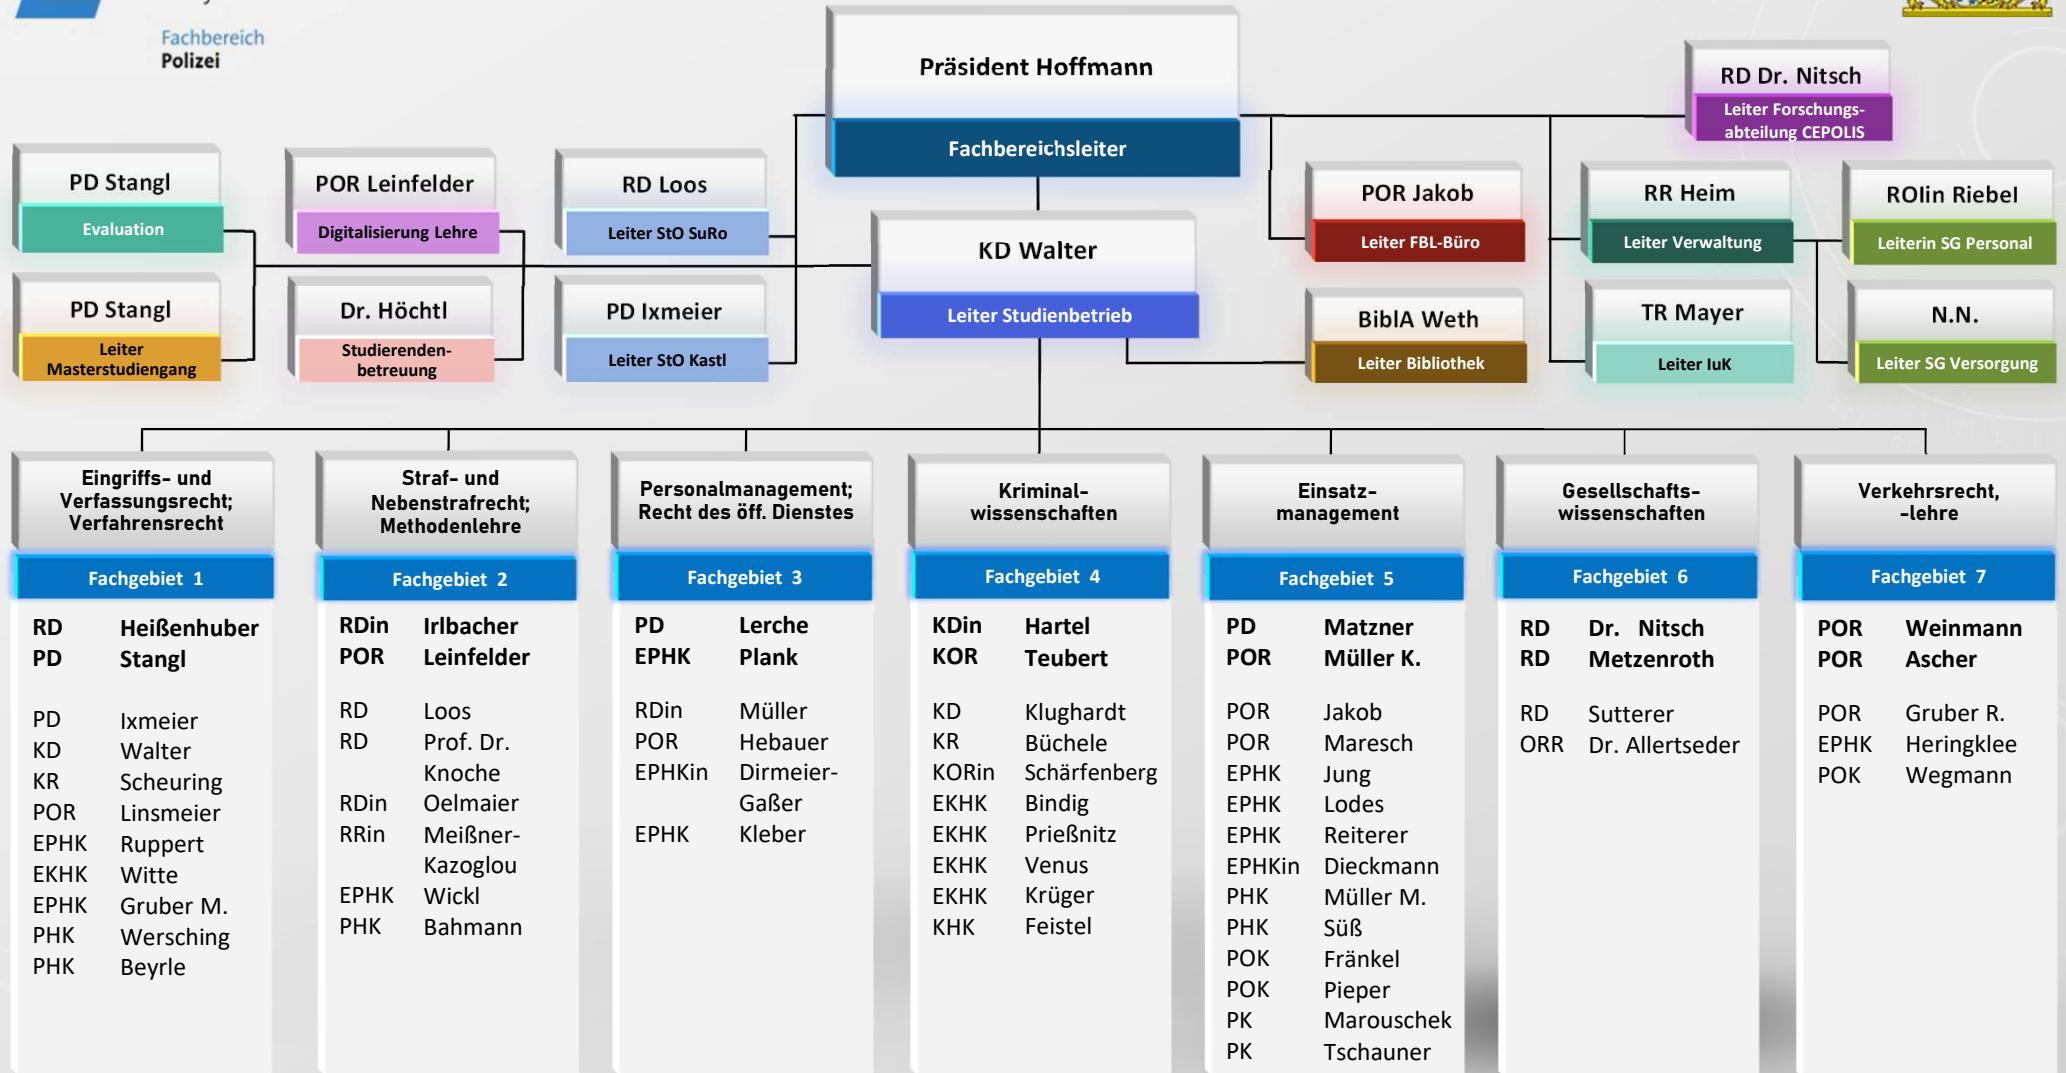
Fachbereich
Polizei

Präsident Hoffmann
Fachbereichsleiter

RD Dr. Nitsch
Leiter Forschungsabteilung CEPOLIS

PD Stangl
Evaluation

POR Leinfelder
Digitalisierung Lehre

RD Loos
Leiter StO SuRo

PD Stangl
Leiter Masterstudiengang

Dr. Höchtl
Studierendenbetreuung

PD Ixmeier
Leiter StO Kastl

KD Walter
Leiter Studienbetrieb

POR Jakob
Leiter FBL-Büro

BiblA Weth
Leiter Bibliothek

RR Heim
Leiter Verwaltung

TR Mayer
Leiter IuK

ROlin Riebel
Leiterin SG Personal

N.N.
Leiter SG Versorgung

Eingriffs- und Verfassungsrecht; Verfahrensrecht
Fachgebiet 1
| | |
|---|---|
| RD | Heißenhuber |
| PD | Stangl |
| PD | Ixmeier |
| KD | Walter |
| KR | Scheuring |
| POR | Linsmeier |
| EPHK | Ruppert |
| EKHK | Witte |
| EPHK | Gruber M. |
| PHK | Wersching |
| PHK | Beyrle |

Straf- und Nebenstrafrecht; Methodenlehre
Fachgebiet 2
| | |
|---|---|
| RDin | Irlbacher |
| POR | Leinfelder |
| RD | Loos |
| RD | Prof. Dr. Knoche |
| RDin | Oelmaier |
| RRin | Meißner-Kazoglou |
| EPHK | Wickl |
| PHK | Bahmann |

Personalmanagement; Recht des öff. Dienstes
Fachgebiet 3
| | |
|---|---|
| PD | Lerche |
| EPHK | Plank |
| RDin | Müller |
| POR | Hebauer |
| EPHKin | Dirmeier-Gaßer |
| EPHK | Kleber |

Kriminalwissenschaften
Fachgebiet 4
| | |
|---|---|
| KDin | Hartel |
| KOR | Teubert |
| KD | Klughardt |
| KR | Büchele |
| KORin | Schärfenberg |
| EKHK | Bindig |
| EKHK | Prießnitz |
| EKHK | Venus |
| EKHK | Krüger |
| KHK | Feistel |

Einsatzmanagement
Fachgebiet 5
| | |
|---|---|
| PD | Matzner |
| POR | Müller K. |
| POR | Jakob |
| POR | Maresch |
| EPHK | Jung |
| EPHK | Lodes |
| EPHK | Reiterer |
| EPHKin | Dieckmann |
| PHK | Müller M. |
| PHK | Süß |
| POK | Fränkel |
| POK | Pieper |
| PK | Marouschek |
| PK | Tschauner |

Gesellschaftswissenschaften
Fachgebiet 6
| | |
|---|---|
| RD | Dr. Nitsch |
| RD | Metzenroth |
| RD | Sutterer |
| ORR | Dr. Allertseder |

Verkehrsrecht, -lehre
Fachgebiet 7
| | |
|---|---|
| POR | Weinmann |
| POR | Ascher |
| POR | Gruber R. |
| EPHK | Heringklee |
| POK | Wegmann |